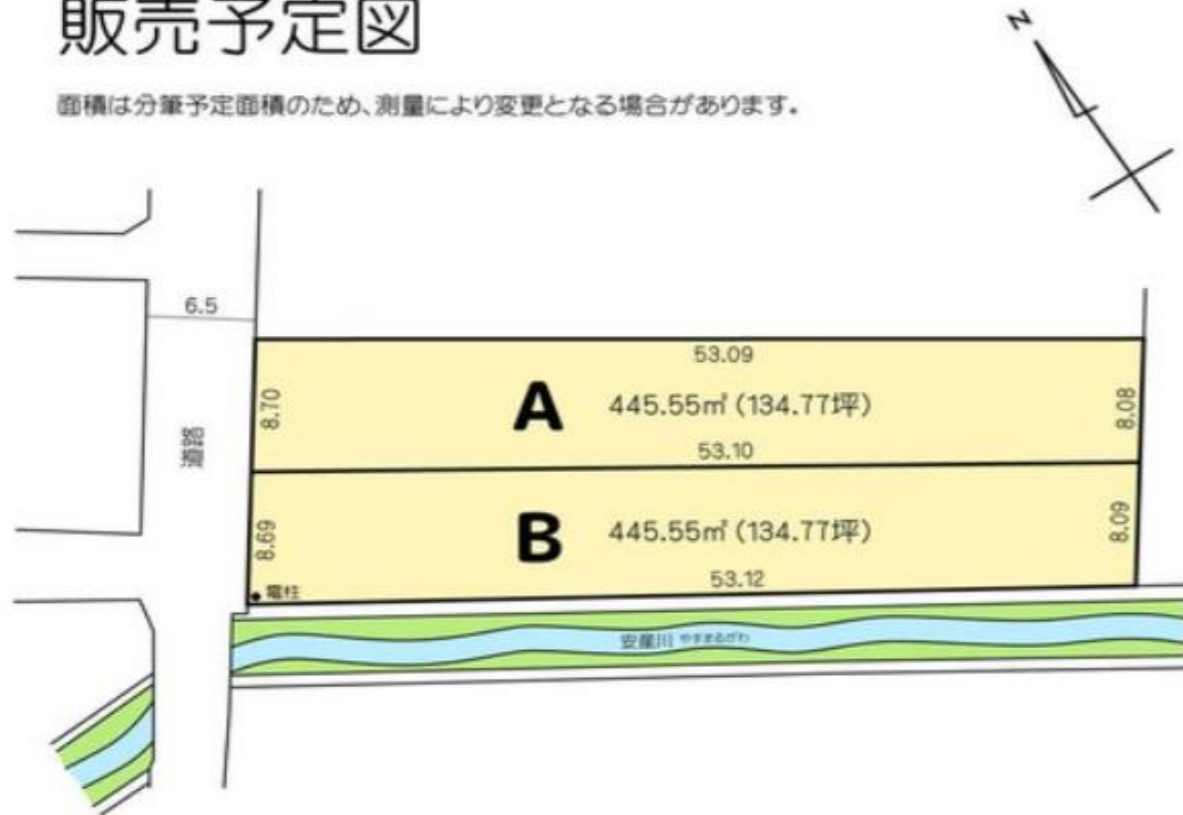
販売予定図

面積は分筆予定面積のため、測量により変更となる場合があります。

N

6.5

道路

53.09

A

445.55㎡ (134.77坪)

8.70

8.08

53.10

B

445.55㎡ (134.77坪)

8.69

8.09

53.12

電柱

安居川 やすまるがわ